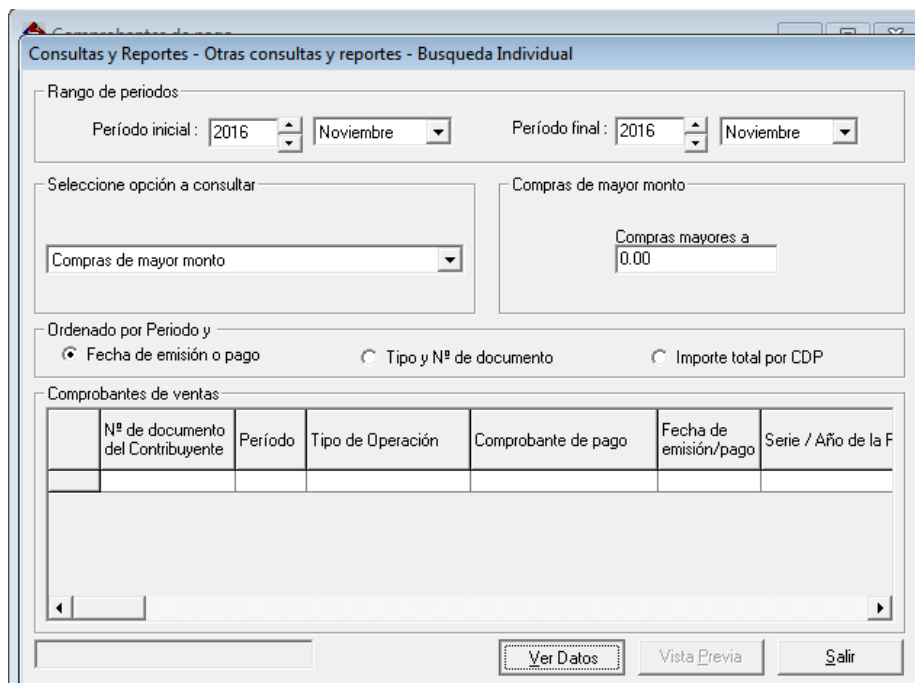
Comprobantes de pago

Consultas y Reportes - Otras consultas y reportes - Busqueda Individual

Rango de periodos

Período inicial : 2016 Noviembre

Período final : 2016 Noviembre

Seleccione opción a consultar

Compras de mayor monto

Compras de mayor monto

Compras mayores a

0.00

Ordenado por Periodo y

Fecha de emisión o pago

Tipo y Nº de documento

Importe total por CDP

Comprobantes de ventas

| | Nº de documento del Contribuyente | Período | Tipo de Operación | Comprobante de pago | Fecha de emisión/pago | Serie / Año de la F |
|---|---|---|---|---|---|---|
| | | | | | | |

Ver Datos

Vista Previa

Salir